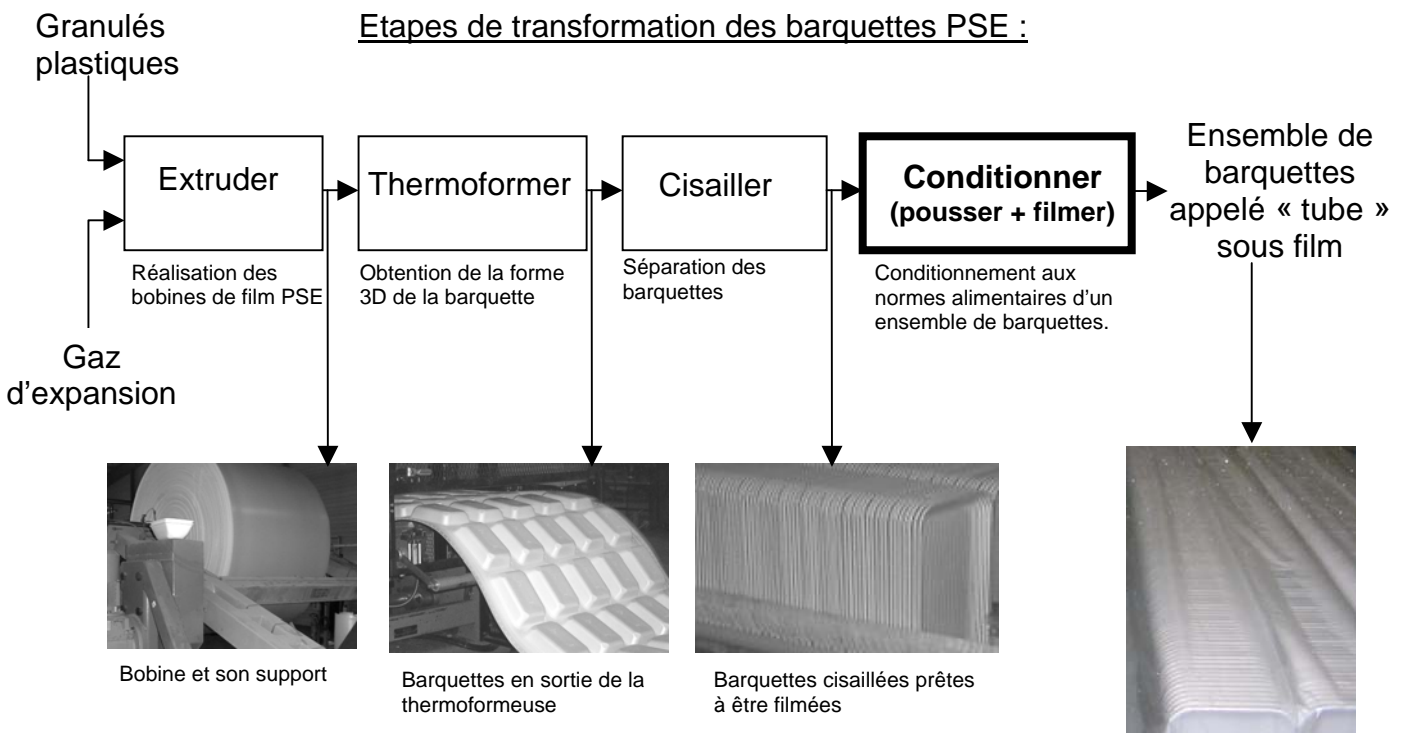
Etapes de transformation des barquettes PSE :

Granulés plastiques

Gaz d'expansion

Extruder

Réalisation des bobines de film PSE

Thermoformer

Obtention de la forme 3D de la barquette

Cisailler

Séparation des barquettes

Conditionner
(pousser + filmer)

Conditionnement aux normes alimentaires d'un ensemble de barquettes.

Ensemble de barquettes appelé « tube » sous film

Bobine et son support

Barquettes en sortie de la thermoformeuse

Barquettes cisaillées prêtes à être filmées